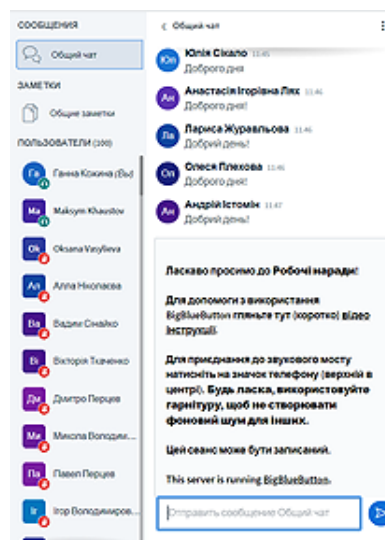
СООБЩЕНИЯ

Общий чат

ЗАМЕТКИ

Общие заметки

ПОЛЬЗОВАТЕЛИ (100)

 Га Ганна Кожина (Вы)

Ma Maksym Khaustov

Ok Oksana Vasylieva

Ал Алла Николаєва

Ва Вадим Снайко

Ві Вікторія Ткаченко

Дм Дмитро Перцев

Ми Микола Володим...

Па Павел Перцев

Ir Ігор Володимиров...

< Общий чат

Юп Юлія Сікало 11:45
Доброго дня

Ан Анастасія Ігорівна Лях 11:46
Доброго дня!

Ла Лариса Журавльова 11:46
Доброго дня!

Ол Олеся Плехова 11:46
Доброго дня!

Ан Андрій Істомін 11:47
Доброго дня!

Ласкаво просимо до Робочі наради!

Для допомоги з використання BigBlueButton гляньте тут (коротко) відео інструкції.

Для приєднання до звукового мосту натисніть на значок телефону (верхній в центрі). Будь ласка, використовуйте гарнітуру, щоб не створювати фоновий шум для інших.

Цей сеанс може бути записаний.

This server is running BigBlueButton.

Отправить сообщение Общий чат